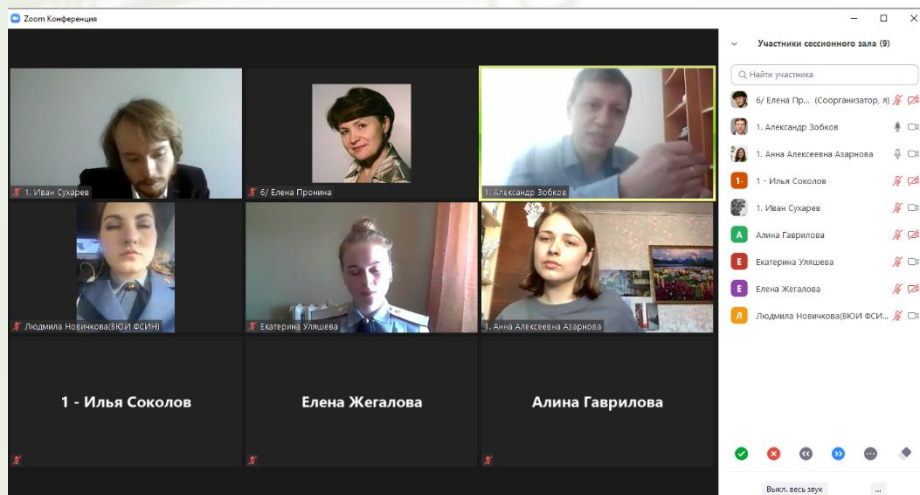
Zoom Конференция

Участники сессионного зала (9)

Найти участника

6/ Елена Пр... (Соорганизатор, я)

1. Александр Зобков

1. Анна Алексеевна Азарнова

1 - Илья Соколов

1. Иван Сухарев

Алина Гаврилова

Екатерина Уляшева

Елена Жегалова

Людмила Новичкова(ВЮИ ФСИ...

1. Иван Сухарев

6/ Елена Пронина

1. Александр Зобков

Людмила Новичкова(ВЮИ ФСИН)

Екатерина Уляшева

1. Анна Алексеевна Азарнова

1 - Илья Соколов

Елена Жегалова

Алина Гаврилова

Выкл. весь звук

...